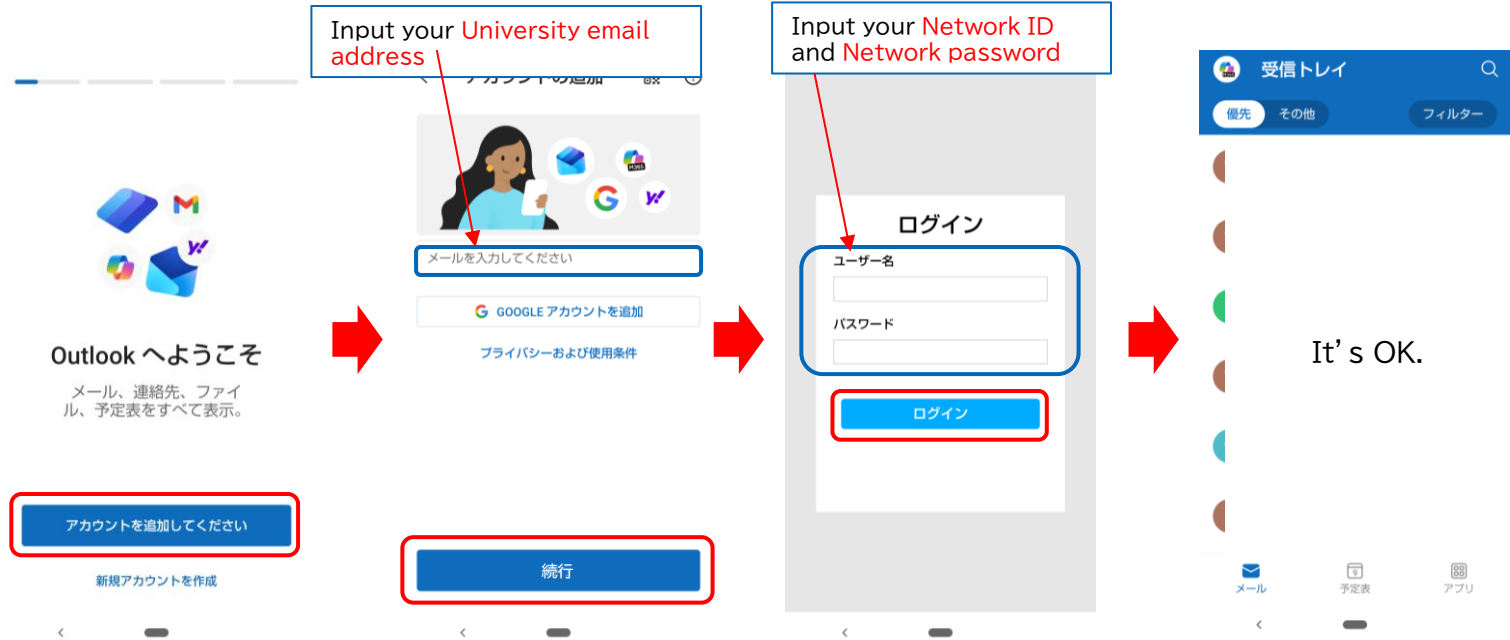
Outlook へようこそ

メール、連絡先、ファイル、予定表をすべて表示。

アカウントを追加してください

新規アカウントを作成

Input your University email address

アカウントの追加

メールを入力してください

GOOGLE アカウントを追加

プライバシーおよび使用条件

続行

Input your Network ID and Network password

ログイン

ユーザー名

パスワード

ログイン

受信トレイ

優先　その他　フィルター

It’s OK.

メール　予定表　アプリ